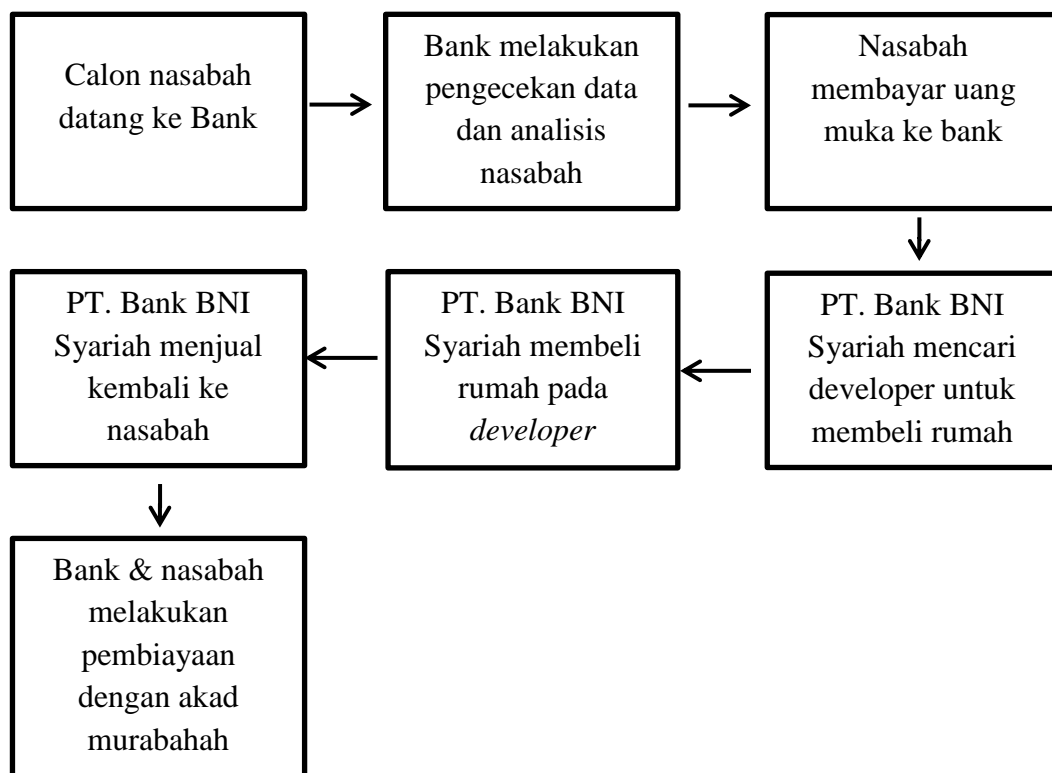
Calon nasabah datang ke Bank

Bank melakukan pengecekan data dan analisis nasabah

Nasabah membayar uang muka ke bank

PT. Bank BNI Syariah mencari developer untuk membeli rumah

PT. Bank BNI Syariah membeli rumah pada *developer*

PT. Bank BNI Syariah menjual kembali ke nasabah

Bank & nasabah melakukan pembiayaan dengan akad murabahah